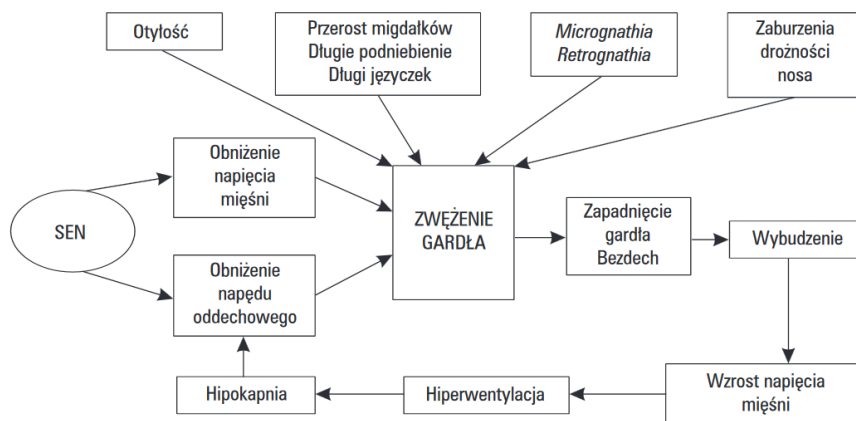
Otyłość

Przerost migdałków
Długie podniebienie
Długi języczek

*Micrognathia*
*Retrognathia*

Zaburzenia drożności nosa

SEN

Obniżenie napięcia mięśni

Obniżenie napędu oddechowego

ZWĘŻENIE GARDŁA

Zapadnięcie gardła
Bezdech

Wybudzenie

Wzrost napięcia mięśni

Hiperwentylacja

Hipokapnia